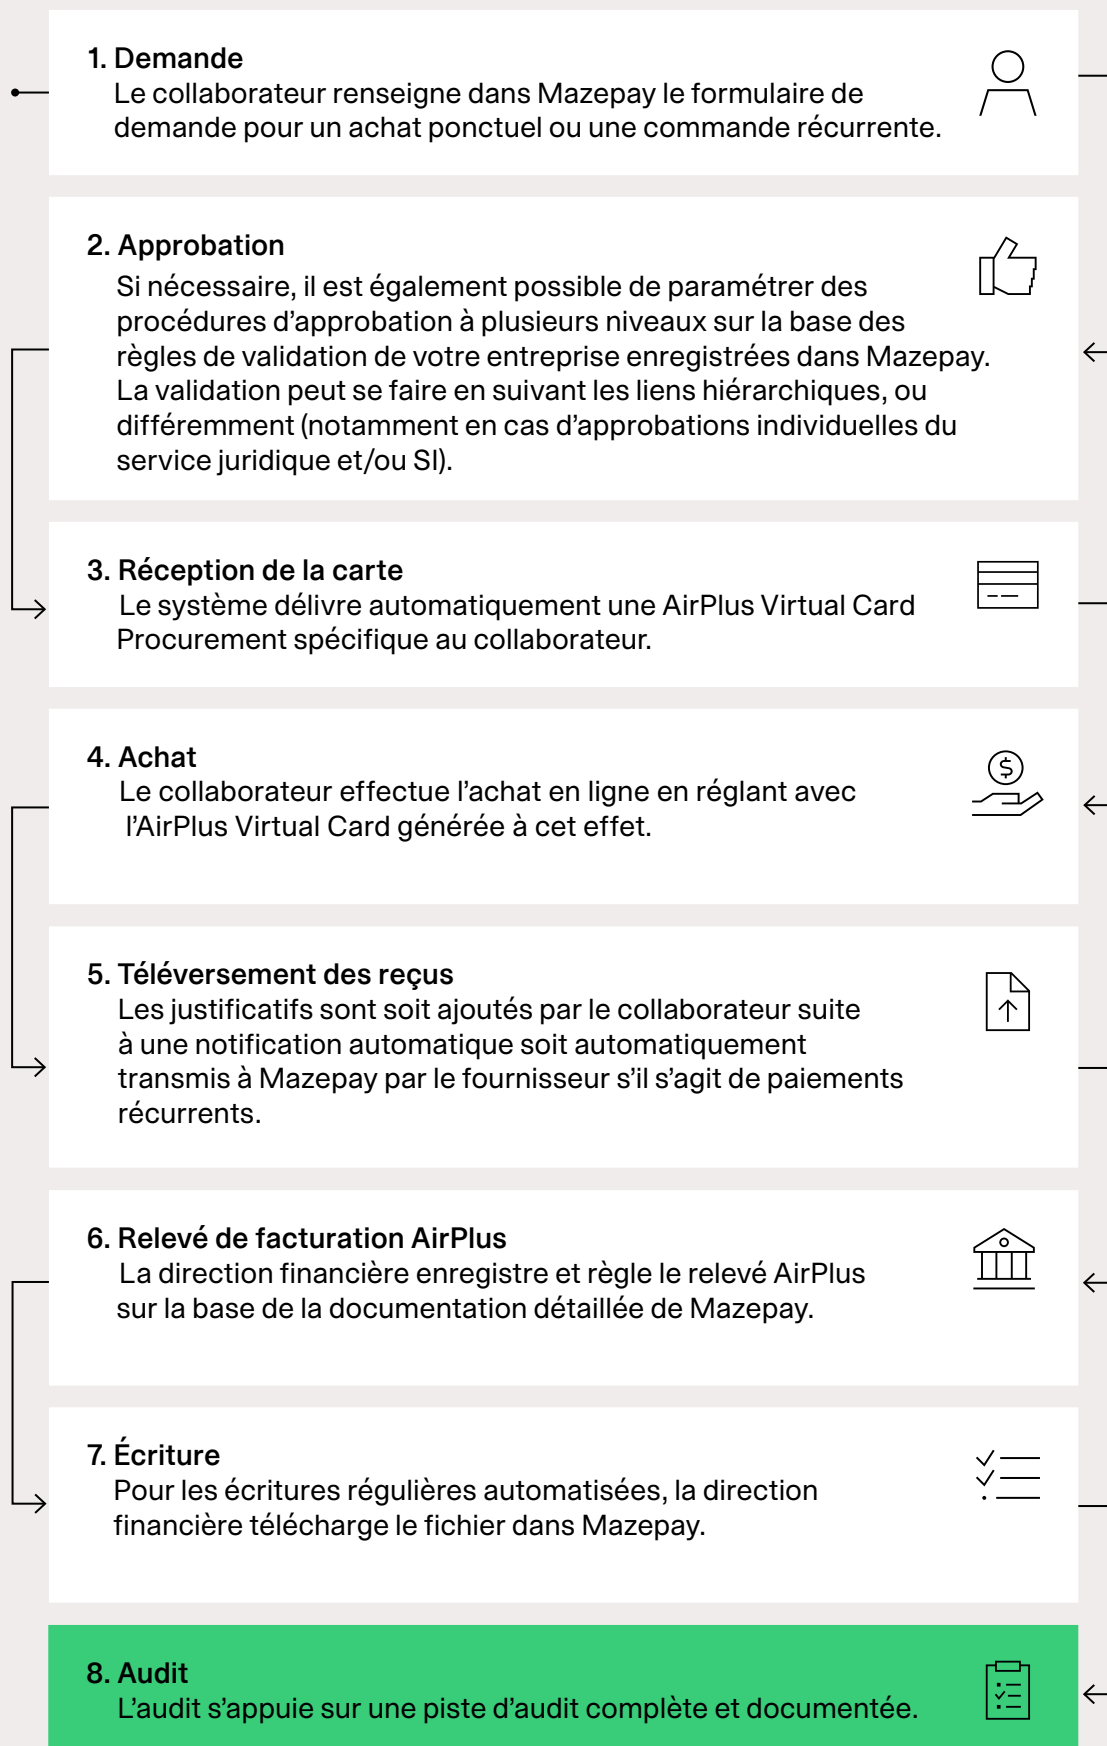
1. Demande
Le collaborateur renseigne dans Mazepay le formulaire de demande pour un achat ponctuel ou une commande récurrente.

2. Approbation
Si nécessaire, il est également possible de paramétrer des procédures d'approbation à plusieurs niveaux sur la base des règles de validation de votre entreprise enregistrées dans Mazepay. La validation peut se faire en suivant les liens hiérarchiques, ou différemment (notamment en cas d'approbations individuelles du service juridique et/ou SI).

3. Réception de la carte
Le système délivre automatiquement une AirPlus Virtual Card Procurement spécifique au collaborateur.

4. Achat
Le collaborateur effectue l'achat en ligne en réglant avec l'AirPlus Virtual Card générée à cet effet.

5. Téléversement des reçus
Les justificatifs sont soit ajoutés par le collaborateur suite à une notification automatique soit automatiquement transmis à Mazepay par le fournisseur s'il s'agit de paiements récurrents.

6. Relevé de facturation AirPlus
La direction financière enregistre et règle le relevé AirPlus sur la base de la documentation détaillée de Mazepay.

7. Écriture
Pour les écritures régulières automatisées, la direction financière télécharge le fichier dans Mazepay.

8. Audit
L'audit s'appuie sur une piste d'audit complète et documentée.